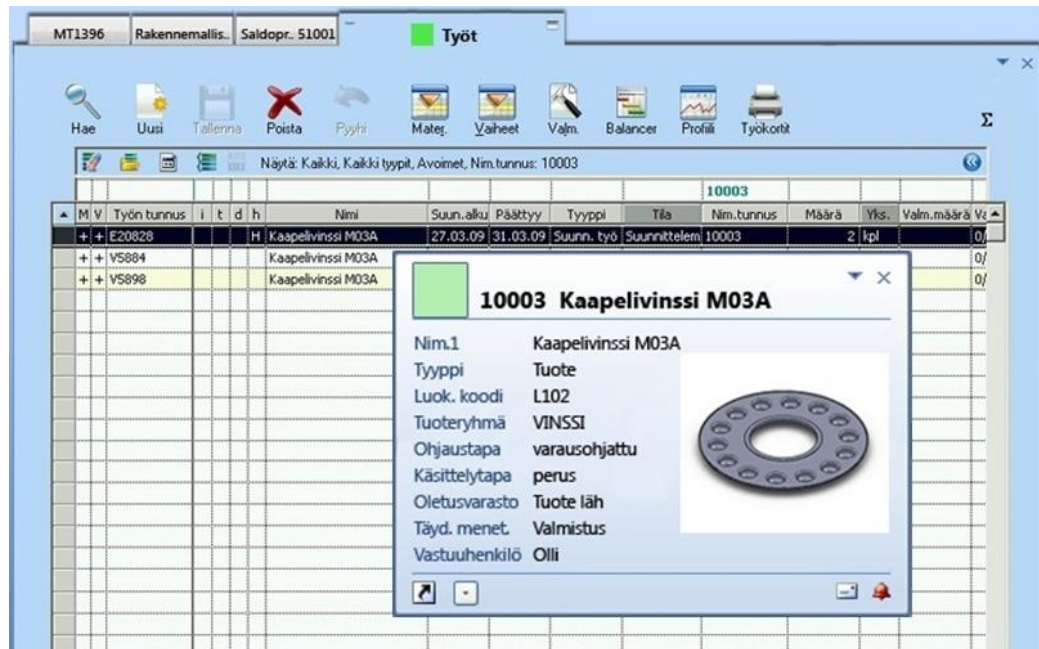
MT1396 | Rakennemallis.. | Saldopr.. 51001 | Työt

Hae | Uusi | Tallenna | Poista | Pyyhi | Mater. | Vaiheet | Valm. | Balancer | Profiili | Työkortit | Σ

Näytä: Kaikki, Kaikki tyypit, Avoimet, Nim.tunnus: 10003

10003

| M | V | Työn tunnus | i | t | d | h | Nimi | Suun.alku | Päättyy | Tyyppi | Tila | Nim.tunnus | Määrä | Yks. | Valm.määrä | Va |
|---|---|---|---|---|---|---|---|---|---|---|---|---|---|---|---|---|
| + | + | E20828 | | | | H | Kaapelivinssi M03A | 27.03.09 | 31.03.09 | Suunn. työ | Suunnittelem | 10003 | 2 | kpl | | 0/ |
| + | + | V5884 | | | | | Kaapelivinssi M03A | | | | | | | | | 0/ |
| + | + | V5898 | | | | | Kaapelivinssi M03A | | | | | | | | | 0/ |

10003 Kaapelivinssi M03A

Nim.1 Kaapelivinssi M03A
Tyyppi Tuote
Luok. koodi L102
Tuoteryhmä VINSSI
Ohjaustapa varausohjattu
Käsittelytapa perus
Oletusvarasto Tuote läh
Täyd. menet. Valmistus
Vastuuhenkilö Olli